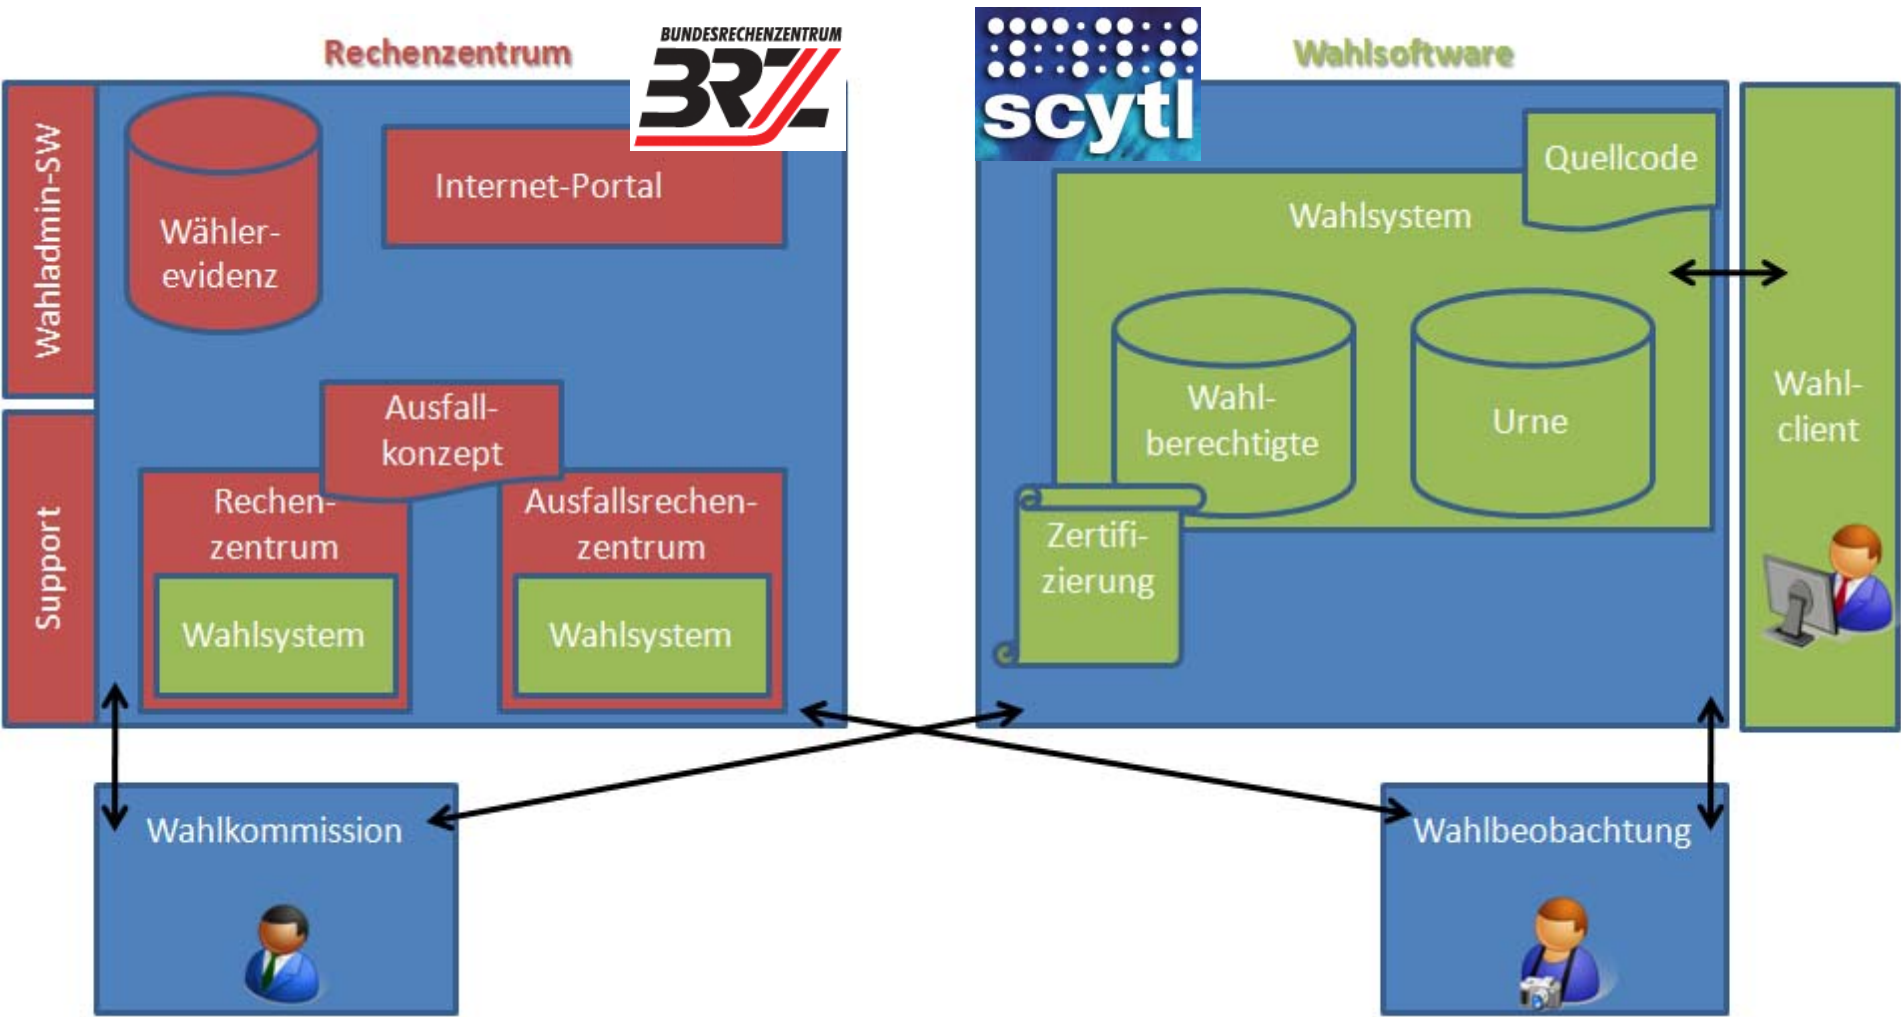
Rechenzentrum

BUNDESRECHENZENTRUM
BRZ

scytl

Wahlsoftware

Wahladmin-SW

Support

Wähler-evidenz

Internet-Portal

Ausfall-konzept

Rechen-zentrum

Wahlsystem

Ausfallsrechen-zentrum

Wahlsystem

Quellcode

Wahlsystem

Wahl-berechtigte

Urne

Zertifi-zierung

Wahl-client

Wahlkommission

Wahlbeobachtung